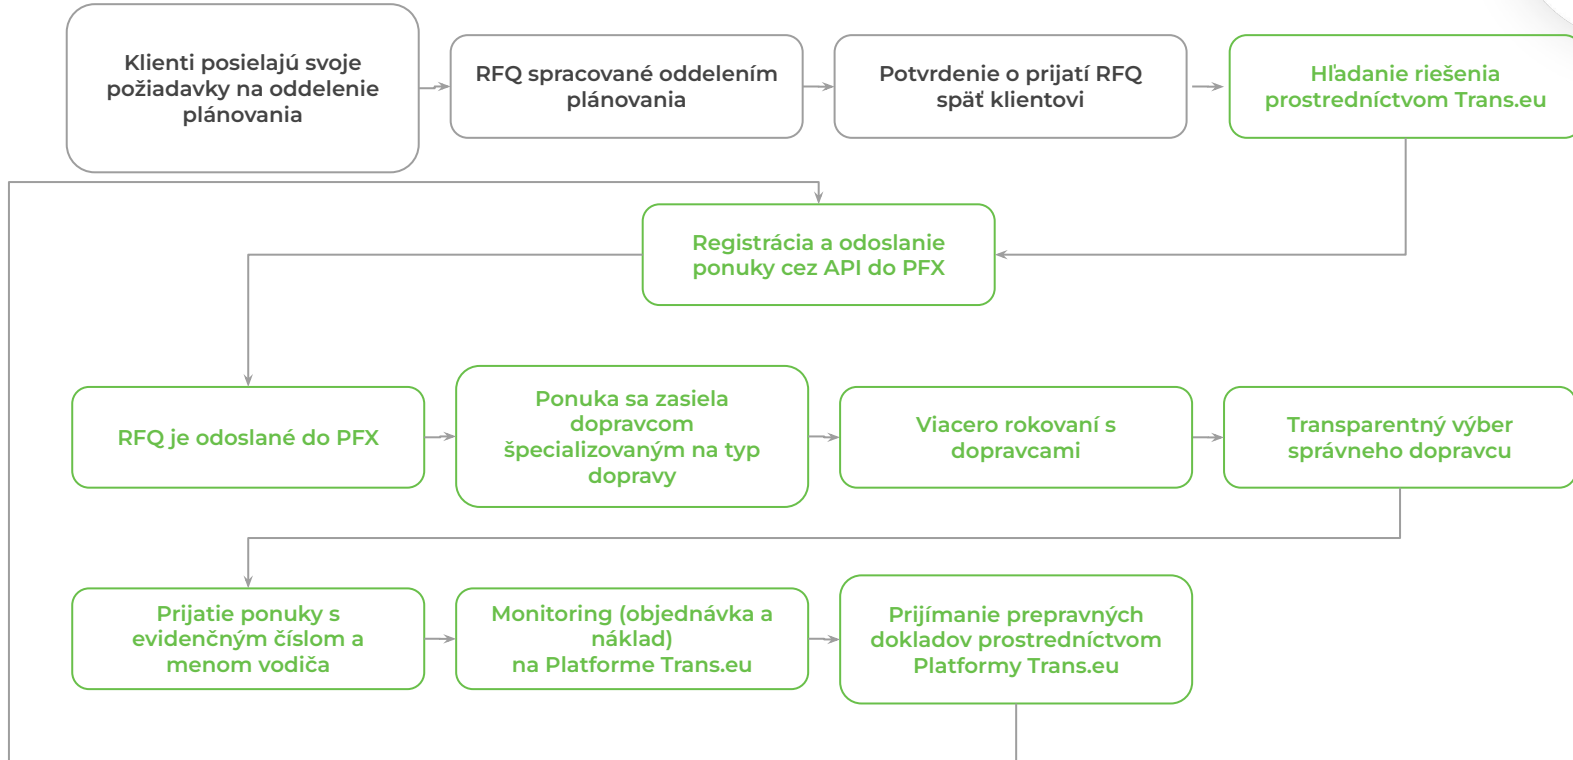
Klienti posielajú svoje požiadavky na oddelenie plánovania

RFQ spracované oddelením plánovania

Potvrdenie o prijatí RFQ späť klientovi

Hľadanie riešenia prostredníctvom Trans.eu

Registrácia a odoslanie ponuky cez API do PFX

RFQ je odoslané do PFX

Ponuka sa zasiela dopravcom špecializovaným na typ dopravy

Viacero rokovaní s dopravcami

Transparentný výber správneho dopravcu

Prijatie ponuky s evidenčným číslom a menom vodiča

Monitoring (objednávka a náklad) na Platforme Trans.eu

Prijímanie prepravných dokladov prostredníctvom Platformy Trans.eu